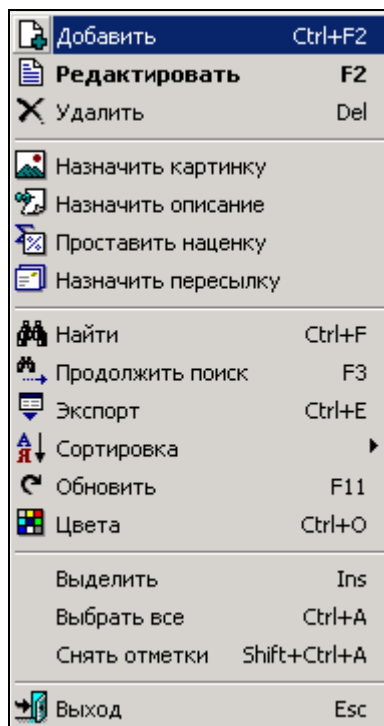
Добавить Ctrl+F2
Редактировать F2
Удалить Del

Назначить картинку
Назначить описание
Проставить наценку
Назначить пересылку

Найти Ctrl+F
Продолжить поиск F3
Экспорт Ctrl+E
Сортировка
Обновить F11
Цвета Ctrl+O

Выделить Ins
Выбрать все Ctrl+A
Снять отметки Shift+Ctrl+A

Выход Esc